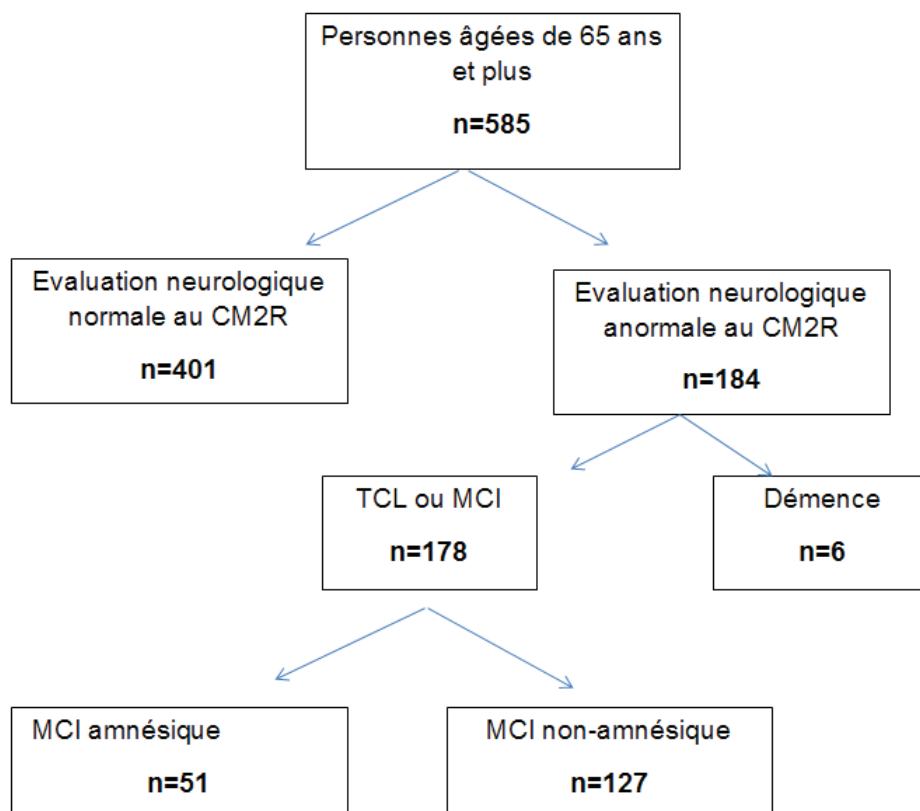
Personnes âgées de 65 ans et plus

n=585

Evaluation neurologique normale au CM2R

n=401

Evaluation neurologique anormale au CM2R

n=184

TCL ou MCI

n=178

Démence

n=6

MCI amnésique

n=51

MCI non-amnésique

n=127